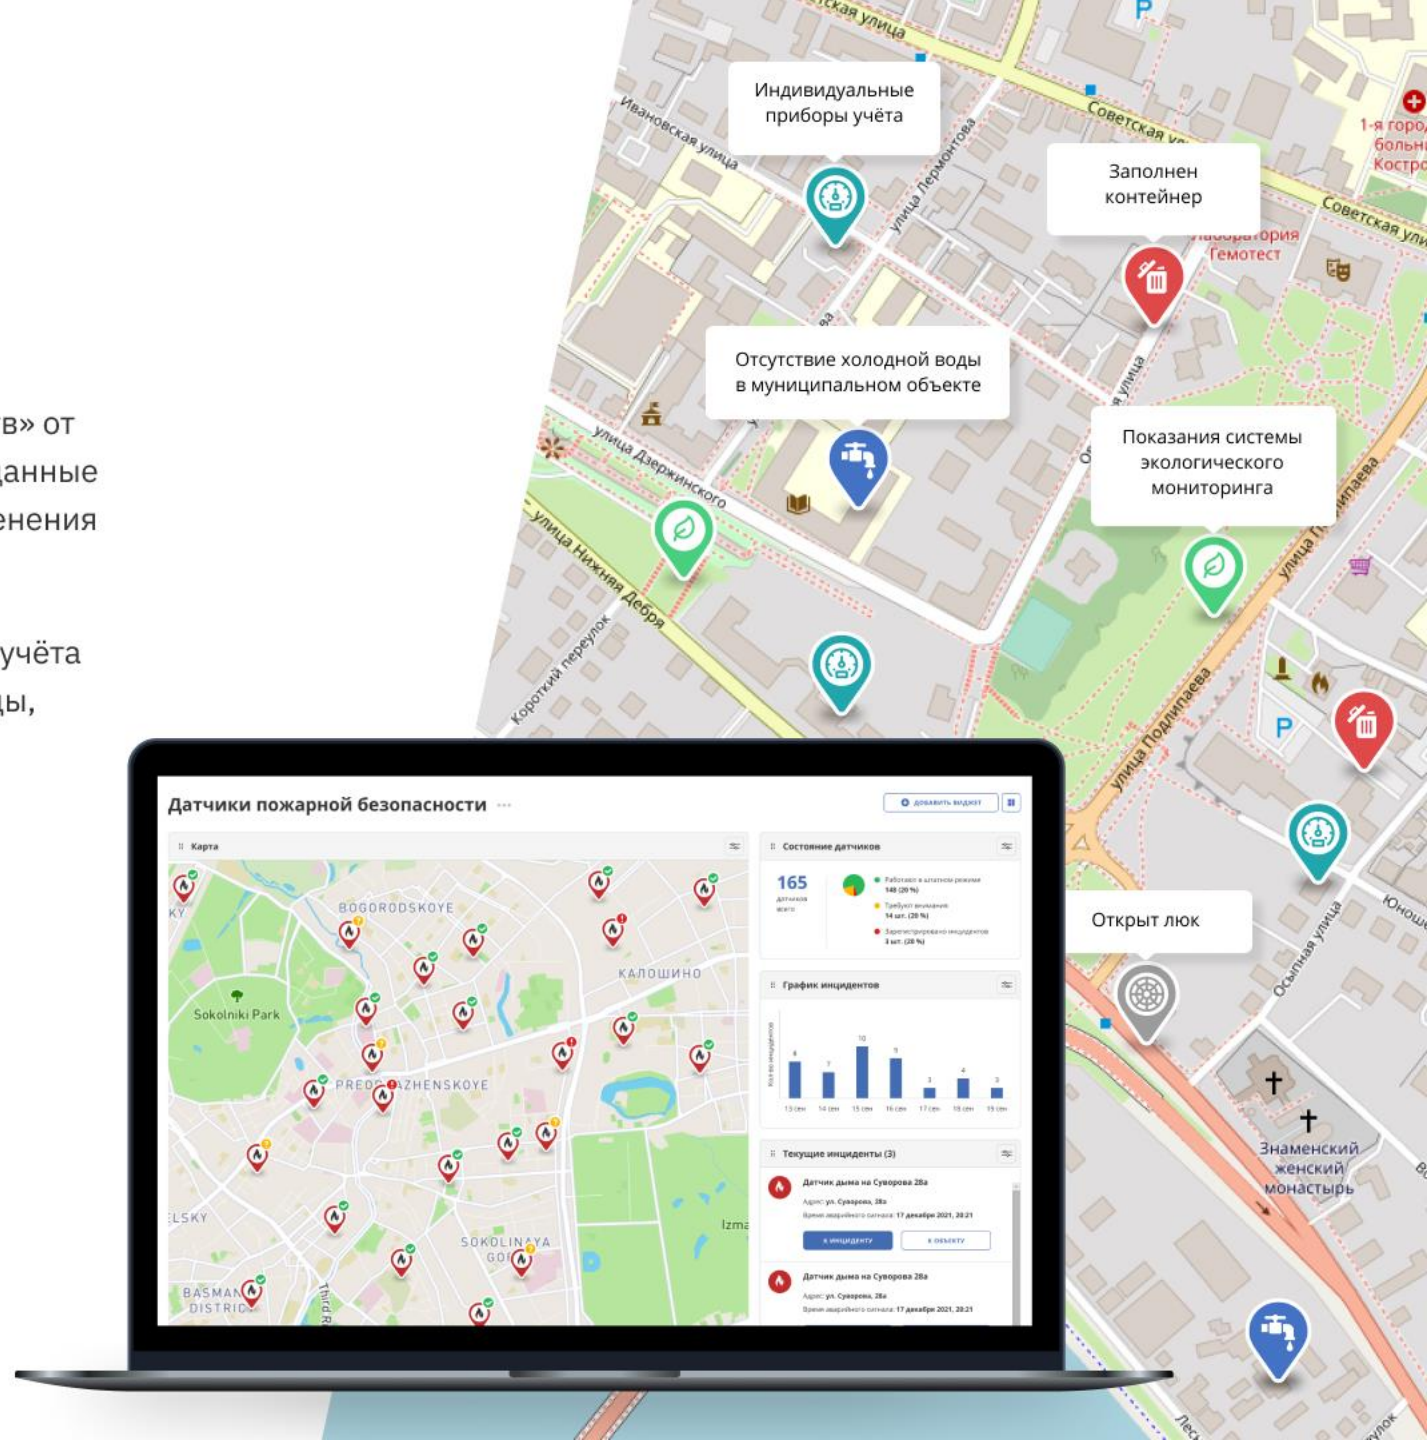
в» от
данные
енения

учёта
ды,

Индивидуальные приборы учёта

Заполнен контейнер

Отсутствие холодной воды в муниципальном объекте

Показания системы экологического мониторинга

Открыт люк

Советская ул
Советская ули
Ивановская улица
улица Лермонтова
улица Дзержинского
улица Нижняя Дебря
Короткий переулок
улица Подлипаева
Лаборатория Гемотест
1-я горо больн Костр
Осыпная улица
Знаменский женский монастырь

Датчики пожарной безопасности ···
Добавить виджет
Карта
BOGORODSKOYE
КАЛОШИНО
Sokolniki Park
PREOBRAZHENSKOYE
SOKOLINAYA GORA
BASMAN DISTRICT
Состояние датчиков
165
датчиков всего
Работают в штатном режиме 149 (20 %)
Требуют внимания 14 шт. (20 %)
Зарегистрировано инцидентов 3 шт. (20 %)
График инцидентов
13 сен
14 сен
15 сен
16 сен
17 сен
18 сен
19 сен
Текущие инциденты (3)
Датчик дыма на Суворова 28а
Адрес: ул. Суворова, 28а
Время аварийного сигнала: 17 декабря 2021, 20:21
к инциденту
к объекту
Датчик дыма на Суворова 28а
Адрес: ул. Суворова, 28а
Время аварийного сигнала: 17 декабря 2021, 20:21